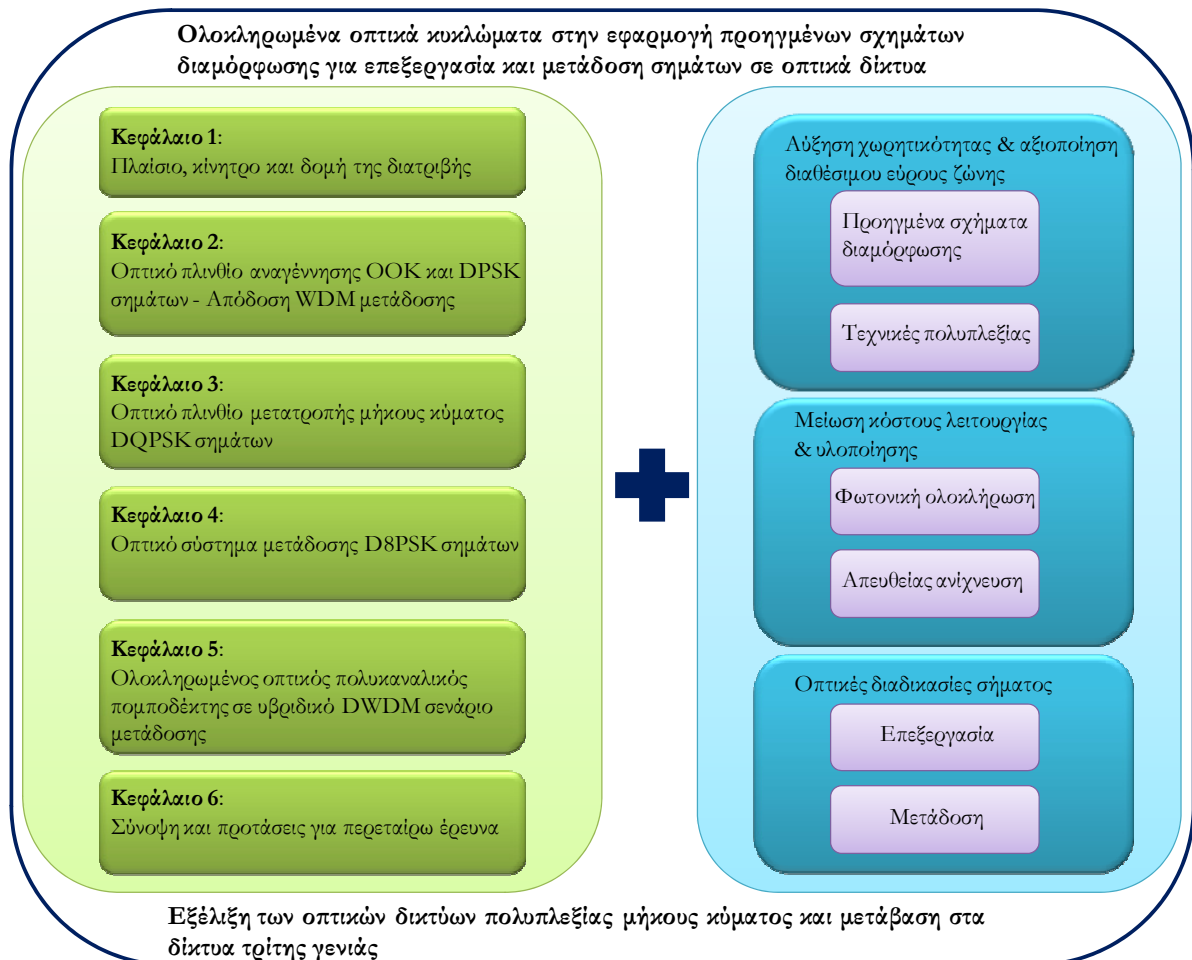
Ολοκληρωμένα οπτικά κυκλώματα στην εφαρμογή προηγμένων σχημάτων διαμόρφωσης για επεξεργασία και μετάδοση σημάτων σε οπτικά δίκτυα

Κεφάλαιο 1:
Πλαίσιο, κίνητρο και δομή της διατριβής

Κεφάλαιο 2:
Οπτικό πλινθίο αναγέννησης OOK και DPSK σημάτων - Απόδοση WDM μετάδοσης

Κεφάλαιο 3:
Οπτικό πλινθίο μετατροπής μήκους κύματος DQPSK σημάτων

Κεφάλαιο 4:
Οπτικό σύστημα μετάδοσης D8PSK σημάτων

Κεφάλαιο 5:
Ολοκληρωμένος οπτικός πολυκαναλικός πομποδέκτης σε υβριδικό DWDM σενάριο μετάδοσης

Κεφάλαιο 6:
Σύνοψη και προτάσεις για περεταίρω έρευνα

Αύξηση χωρητικότητας & αξιοποίηση διαθέσιμου εύρους ζώνης

Προηγμένα σχήματα διαμόρφωσης

Τεχνικές πολυπλεξίας

Μείωση κόστους λειτουργίας & υλοποίησης

Φωτονική ολοκλήρωση

Απευθείας ανίχνευση

Οπτικές διαδικασίες σήματος

Επεξεργασία

Μετάδοση

Εξέλιξη των οπτικών δικτύων πολυπλεξίας μήκους κύματος και μετάβαση στα δίκτυα τρίτης γενιάς